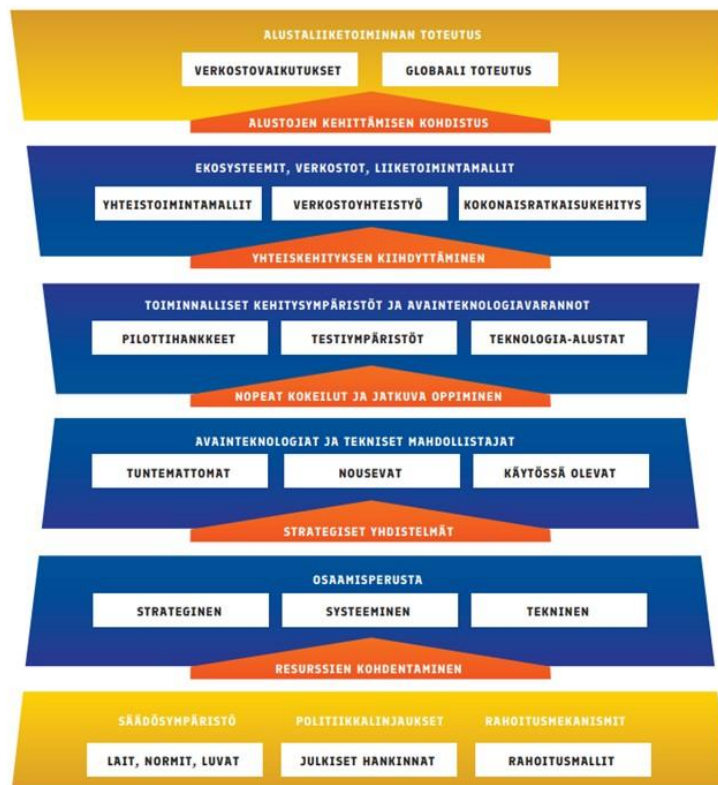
ALUSTALIIKETOIMINNAN TOTEUTUS

VERKOSTOVAIKUTUKSET

GLOBAALI TOTEUTUS

ALUSTOJEN KEHITTÄMISEN KOHDISTUS

EKOSYSTEEMIT, VERKOSTOT, LIIKETOIMINTAMALLIT

YHTEISTOIMINTAMALLIT

VERKOSTOYHTEISTYÖ

KOKONAISRATKAISUKEHITYS

YHTEISKEHITYKSEN KIIHDYTTÄMINEN

TOIMINNALLISET KEHITYSYMPÄRISTÖT JA AVAINTEKNOLOGIAVARANNOT

PILOTTIHANKKEET

TESTIYMPÄRISTÖT

TEKNOLOGIA-ALUSTAT

NOPEAT KOKEILUT JA JATKUVA OPPIMINEN

AVAINTEKNOLOGIAT JA TEKNISET MAHDOLLISTAJAT

TUNTEMATTOMAT

NOUSEVAT

KÄYTÖSSÄ OLEVAT

STRATEGISET YHDISTELMÄT

OSAAMISPERUSTA

STRATEGINEN

SYSTEEMINEN

TEKNINEN

RESURSSIEN KOHDENTAMINEN

SÄÄDÖSYMPÄRISTÖ

POLITIIKKALINJAUKSET

RAHOITUSMEKANISMIT

LAIT, NORMIT, LUVAT

JULKISET HANKINNAT

RAHOITUSMALLIT